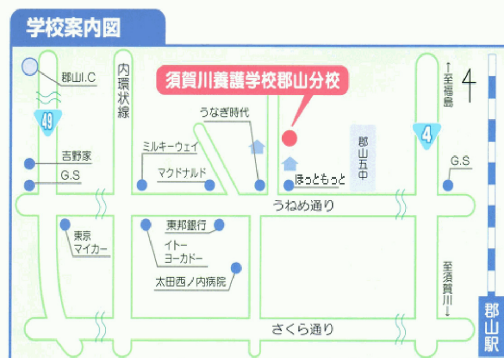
学校案内図

須賀川養護学校郡山分校

郡山.C

49

内環状線

うなぎ時代

ミルキーウェイ

マクドナルド

吉野家

G.S

ほっともっと

郡山五中

↑至福島

4

G.S

うねめ通り

東京マイカー

東邦銀行

イトーヨーカドー

太田西ノ内病院

至須賀川↓

さくら通り

郡山駅